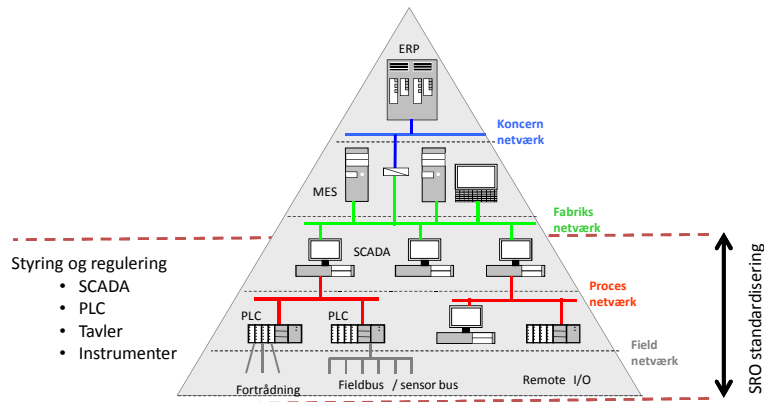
ERP

Koncern netværk

MES

Fabriks netværk

SCADA

Styring og regulering
• SCADA
• PLC
• Tavler
• Instrumenter

Proces netværk

PLC

PLC

Field netværk

Fortrådning

Fieldbus / sensor bus

Remote I/O

SRO standardisering